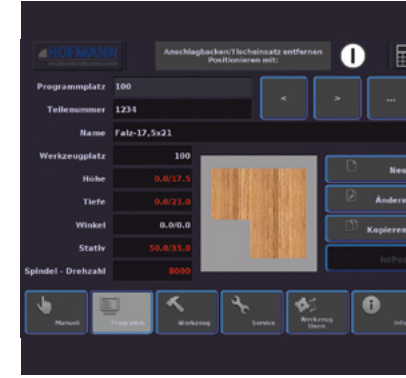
HOFMANN

Anschlagbacken/Tischeinsatz entfernen Positionieren mit:

Programmplatz 100

Teilenummer 1234

<

>

...

Name Falz-17,5x21

Werkzeugplatz 100

Hohe 0.0/17.5

Tiefe 0.0/21.0

Winkel 0.0/0.0

Stativ 50.0/35.0

Spindel - Drehzahl 8000

Neu

Ändern

Kopieren

IstPos

Manuell

Programm

Werkzeug

Service

Werkzeug Übern

Info